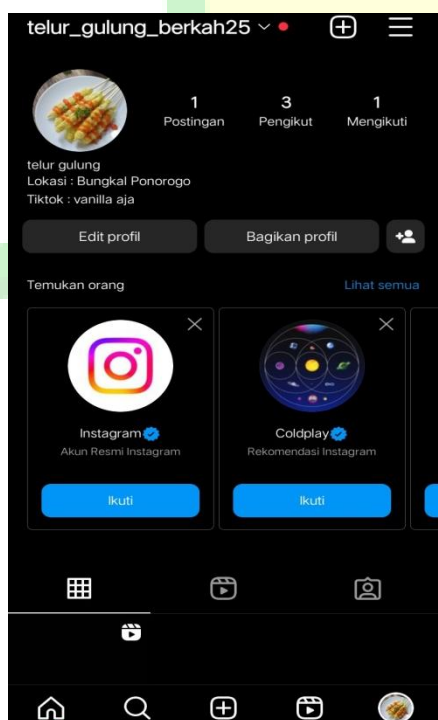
telur_gulung_berkah25

1
Postingan

3
Pengikut

1
Mengikuti

telur gulung
Lokasi : Bungkal Ponorogo
Tiktok : vanilla aja

Edit profil

Bagikan profil

Temukan orang

Lihat semua

Instagram
Akun Resmi Instagram

Ikuti

Coldplay
Rekomendasi Instagram

Ikuti